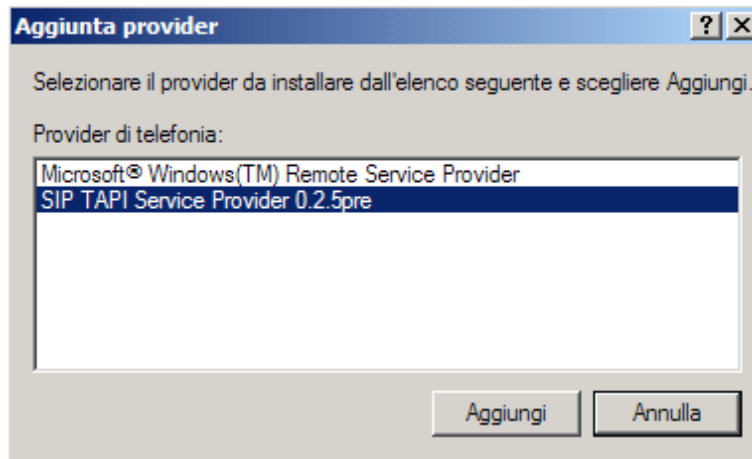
Aggiunta provider

?

Selezionare il provider da installare dall'elenco seguente e scegliere Aggiungi.

Provider di telefonia:

Microsoft® Windows(TM) Remote Service Provider
SIP TAPI Service Provider 0.2.5pre

Aggiungi

Annulla